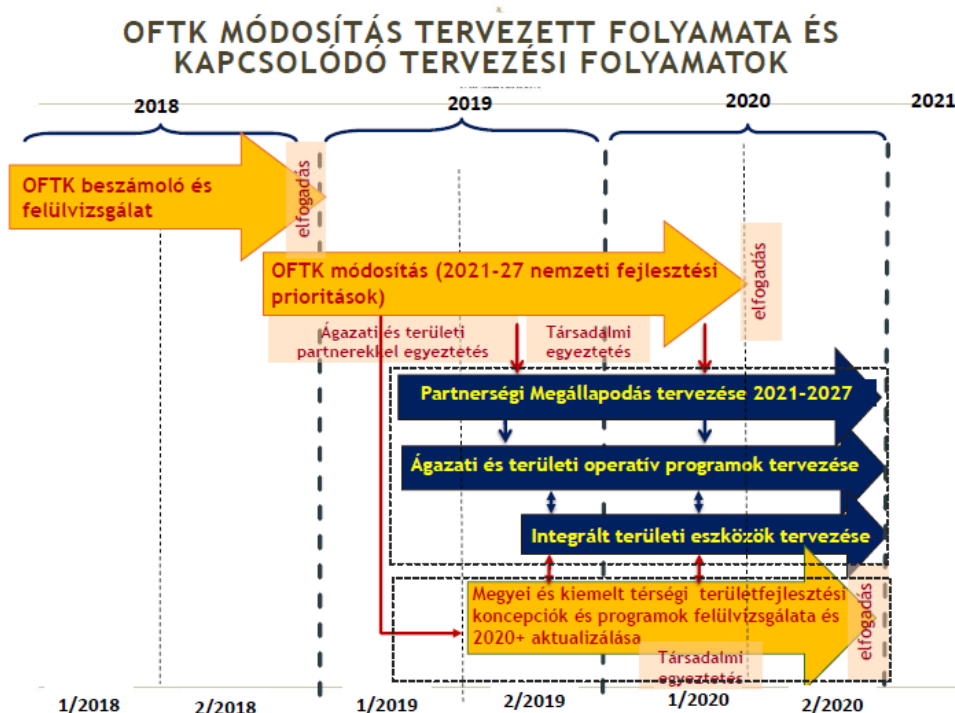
OFTK MÓDOSÍTÁS TERVEZETT FOLYAMATA ÉS KAPCSOLÓDÓ TERVEZÉSI FOLYAMATOK

2018

2019

2020

2021

OFTK beszámoló és felülvizsgálat

elfogadás

OFTK módosítás (2021-27 nemzeti fejlesztési prioritások)

elfogadás

Ágazati és területi partnerekkel egyeztetés

Társadalmi egyeztetés

Partnerségi Megállapodás tervezése 2021-2027

Ágazati és területi operatív programok tervezése

Integrált területi eszközök tervezése

Megyei és kiemelt térségi területfejlesztési koncepciók és programok felülvizsgálata és 2020+ aktualizálása

elfogadás

Társadalmi egyeztetés

1/2018

2/2018

1/2019

2/2019

1/2020

2/2020